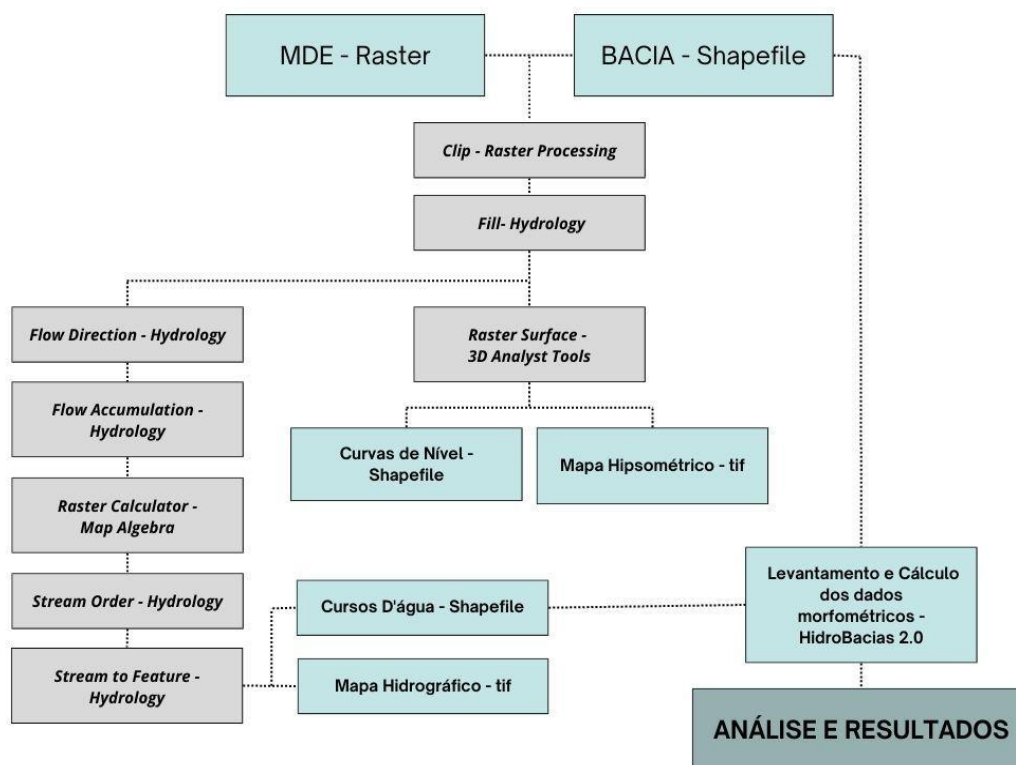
MDE - Raster

BACIA - Shapefile

Clip - Raster Processing

Fill- Hydrology

Flow Direction - Hydrology

Raster Surface - 3D Analyst Tools

Flow Accumulation - Hydrology

Curvas de Nível - Shapefile

Mapa Hipsométrico - tif

Raster Calculator - Map Algebra

Stream Order - Hydrology

Cursos D'água - Shapefile

Levantamento e Cálculo dos dados morfométricos - HidroBacias 2.0

Stream to Feature - Hydrology

Mapa Hidrográfico - tif

ANÁLISE E RESULTADOS